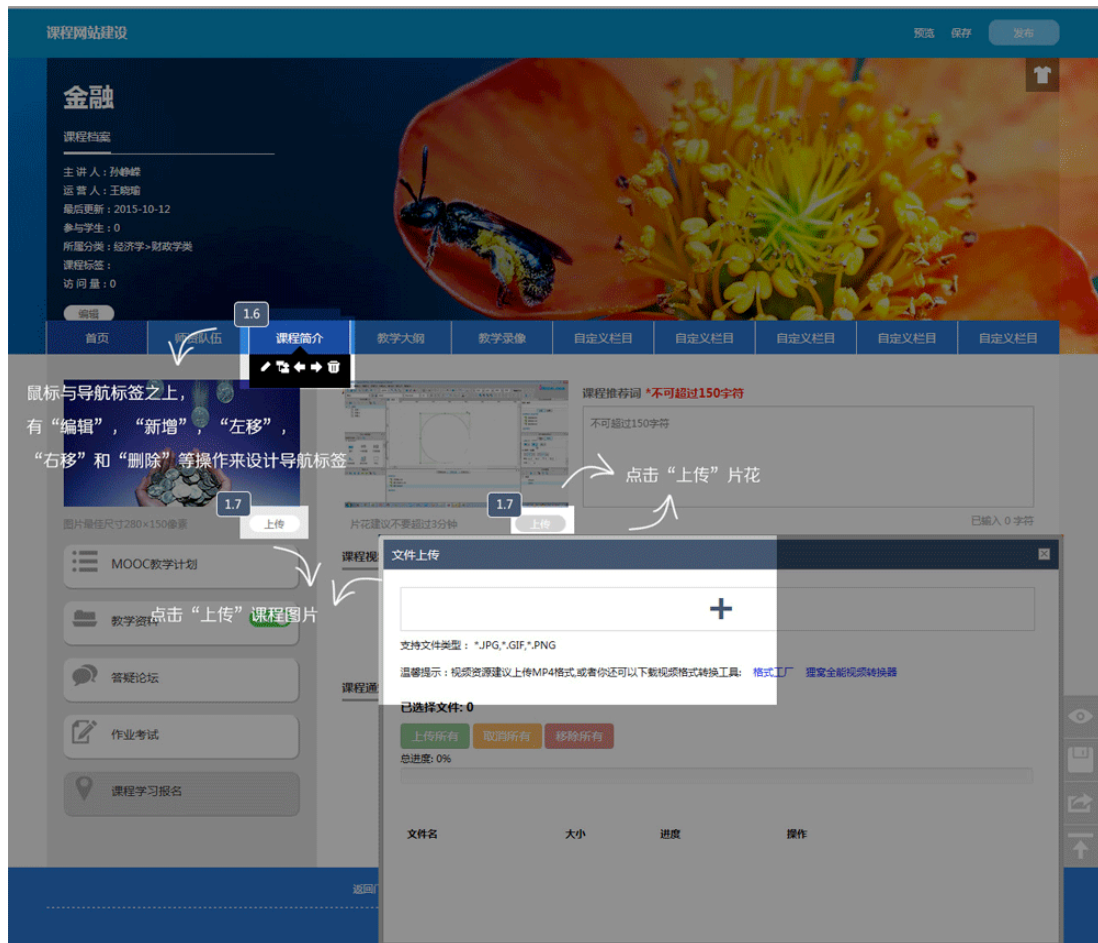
课程网站建设

预览 保存 发布

金融

课程档案

主 讲 人：孙峥峰
运 营 人：王晓瑞
最后更新：2015-10-12
参与学生：0
所属分类：经济学>财政学类
课程标签：
访 问 量：0

编辑

1.6

首页 | 师资队伍 | 课程简介 | 教学大纲 | 教学录像 | 自定义栏目 | 自定义栏目 | 自定义栏目 | 自定义栏目 | 自定义栏目

鼠标与导航标签之上，有“编辑”，“新增”，“左移”，“右移”和“删除”等操作来设计导航标签

课程推荐词 *不可超过150字符

不可超过150字符

点击“上传”片花

1.7

1.7

图片最佳尺寸280×150像素

上传

片花建议不要超过3分钟

上传

已输入 0 字符

课程视

MOOC教学计划

教学资料

点击“上传”课程图片

答疑论坛

作业考试

课程学习报名

课程通

文件上传

+

支持文件类型：*.JPG,*.GIF,*.PNG

温馨提示：视频资源建议上传MP4格式,或者你还可以下载视频格式转换工具：格式工厂 狸窝全能视频转换器

已选择文件: 0

上传所有 取消所有 移除所有

总进度: 0%

文件名 大小 进度 操作

返回